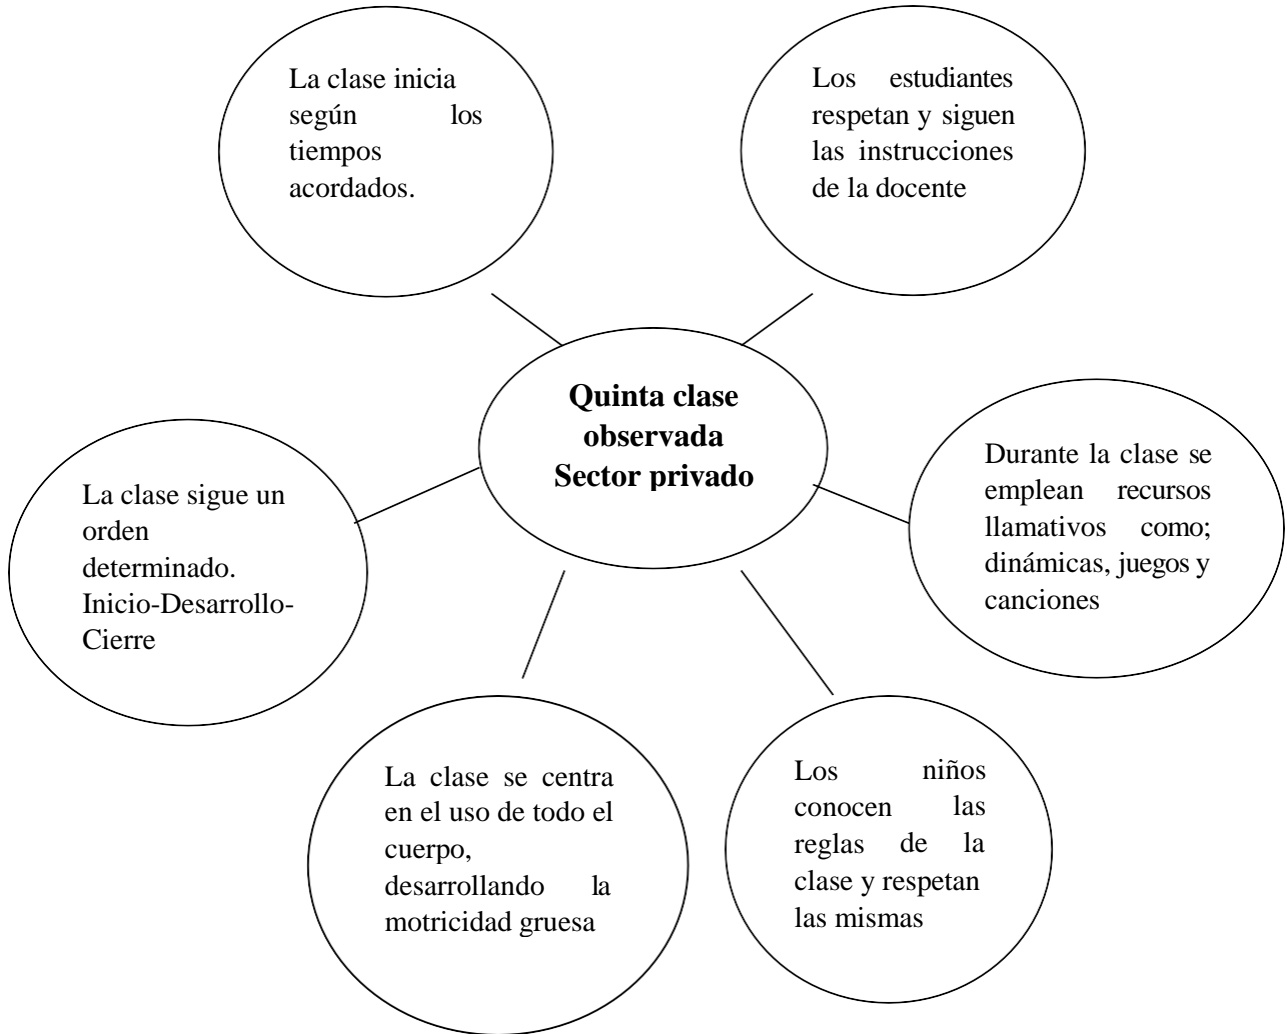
La clase inicia según los tiempos acordados.

Los estudiantes respetan y siguen las instrucciones de la docente

**Quinta clase observada Sector privado**

La clase sigue un orden determinado. Inicio-Desarrollo-Cierre

Durante la clase se emplean recursos llamativos como; dinámicas, juegos y canciones

La clase se centra en el uso de todo el cuerpo, desarrollando la motricidad gruesa

Los niños conocen las reglas de la clase y respetan las mismas